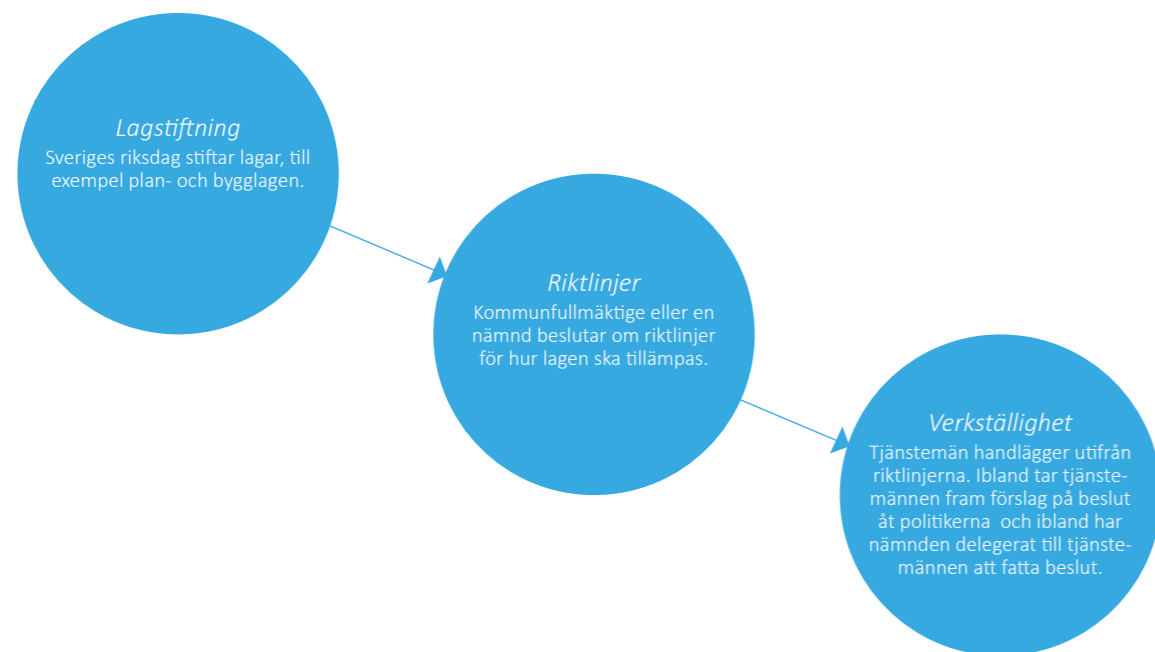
Lagstiftning
Sveriges riksdag stiftar lagar, till exempel plan- och bygglagen.

Riktlinjer
Kommunfullmäktige eller en nämnd beslutar om riktlinjer för hur lagen ska tillämpas.

Verkställighet
Tjänstemän handlägger utifrån riktlinjerna. Ibland tar tjänstemännen fram förslag på beslut åt politikerna och ibland har nämnden delegerat till tjänstemännen att fatta beslut.